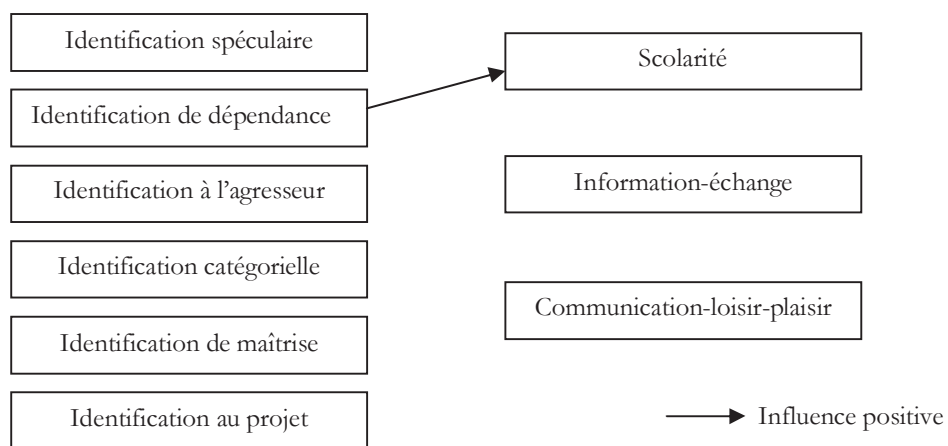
Identification spéculaire

Identification de dépendance

Identification à l'agresseur

Identification catégorielle

Identification de maîtrise

Identification au projet

Scolarité

Information-échange

Communication-loisir-plaisir

Influence positive